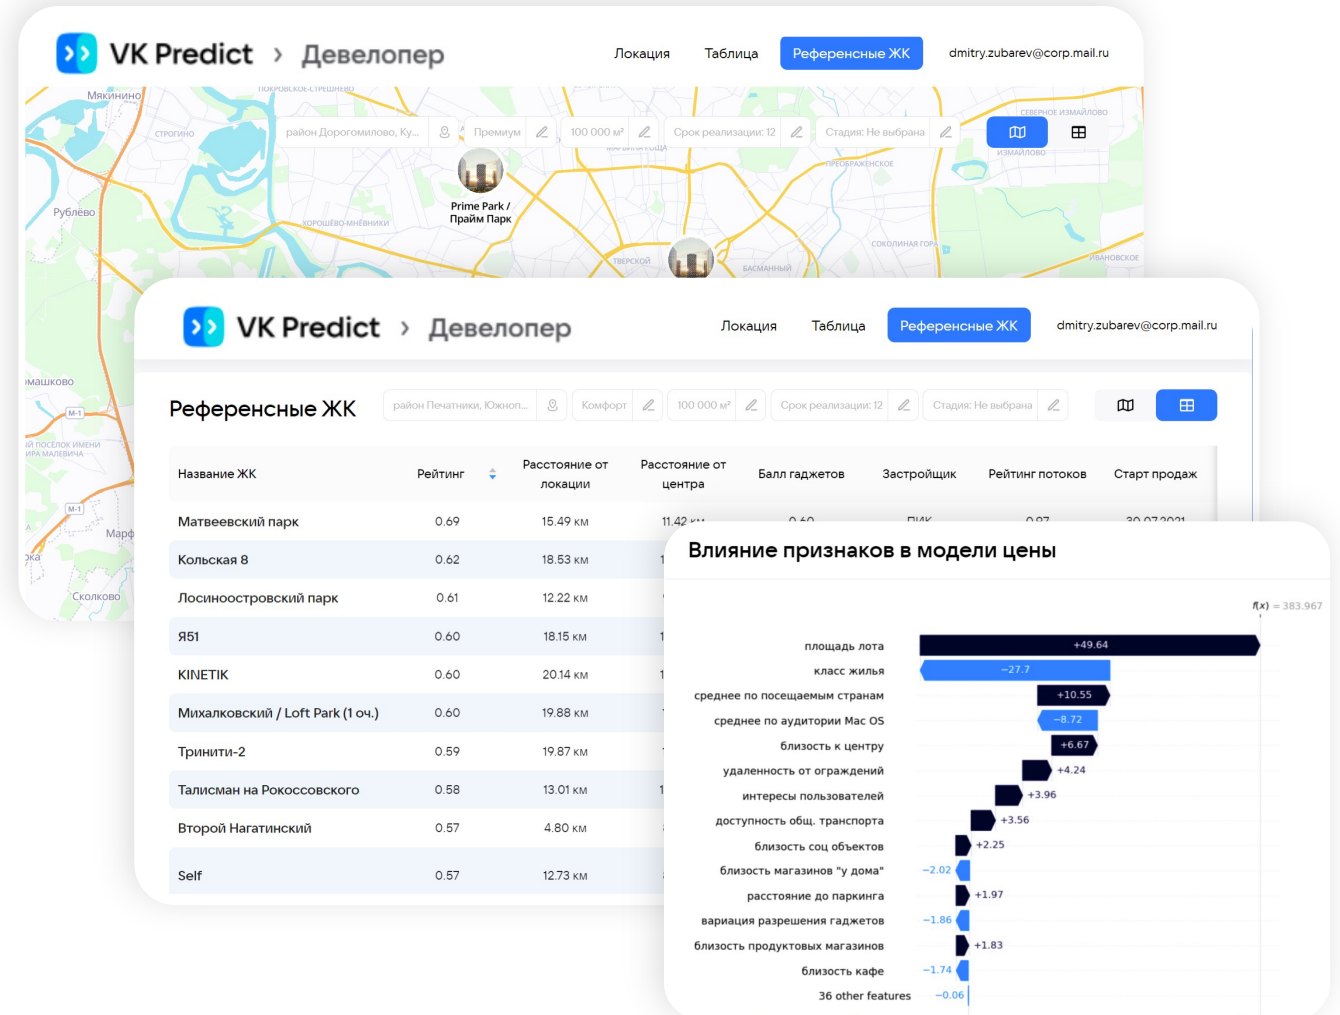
VK Predict › Девелопер

Локация Таблица Референсные ЖК dmitry.zubarev@corp.mail.ru

Мякинино
Строгино
Рублёво
Хорошёво-Мнёвники
Тверской
Басманный
Преображенское
Соколиная гора
Ивановское
Северное Измайлово
Измайлово
Мамашково
Марф
Сколково

район Дорогомилово, Ку... Премиум 100 000 м² Срок реализации: 12 Стадия: Не выбрана

Prime Park / Прайм Парк

VK Predict › Девелопер

Локация Таблица Референсные ЖК dmitry.zubarev@corp.mail.ru

Референсные ЖК

район Печатники, Южнон... Комфорт 100 000 м² Срок реализации: 12 Стадия: Не выбрана

| Название ЖК | Рейтинг | Расстояние от локации | Расстояние от центра | Балл гаджетов | Застройщик | Рейтинг потоков | Старт продаж |
|---|---|---|---|---|---|---|---|
| Матвеевский парк | 0.69 | 15.49 км | 11.42 км | 0.60 | ПИК | 0.97 | 30.07.2021 |
| Кольская 8 | 0.62 | 18.53 км | 1 | | | | |
| Лосиноостровский парк | 0.61 | 12.22 км | | | | | |
| Я51 | 0.60 | 18.15 км | 1 | | | | |
| KINETIK | 0.60 | 20.14 км | 1 | | | | |
| Михалковский / Loft Park (1 оч.) | 0.60 | 19.88 км | | | | | |
| Тринити-2 | 0.59 | 19.87 км | | | | | |
| Талисман на Рокоссовского | 0.58 | 13.01 км | 1 | | | | |
| Второй Нагатинский | 0.57 | 4.80 км | | | | | |
| Self | 0.57 | 12.73 км | | | | | |

Влияние признаков в модели цены

f(x) = 383.967

площадь лота +49.64
класс жилья −27.7
среднее по посещаемым странам +10.55
среднее по аудитории Mac OS −8.72
близость к центру +6.67
удаленность от ограждений +4.24
интересы пользователей +3.96
доступность общ. транспорта +3.56
близость соц объектов +2.25
близость магазинов "у дома" −2.02
расстояние до паркинга +1.97
вариация разрешения гаджетов −1.86
близость продуктовых магазинов +1.83
близость кафе −1.74
36 other features −0.06